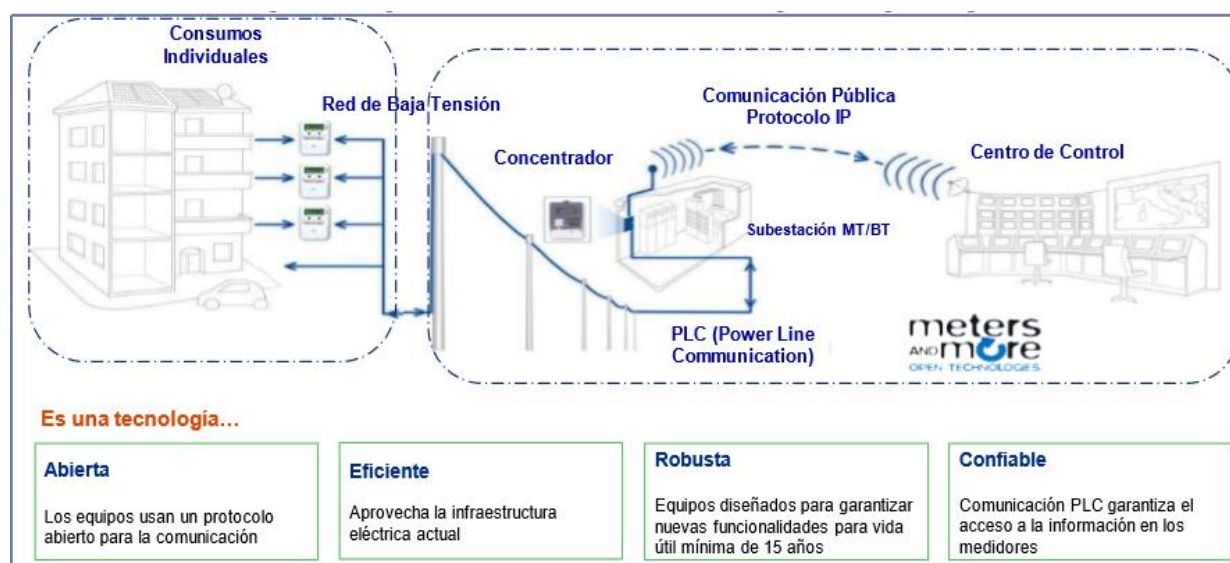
Consumos Individuales

Red de Baja Tensión

Comunicación Pública Protocolo IP

Concentrador

Centro de Control

Subestación MT/BT

PLC (Power Line Communication)

meters AND more OPEN TECHNOLOGIES

Es una tecnología…

Abierta

Los equipos usan un protocolo abierto para la comunicación

Eficiente

Aprovecha la infraestructura eléctrica actual

Robusta

Equipos diseñados para garantizar nuevas funcionalidades para vida útil mínima de 15 años

Confiable

Comunicación PLC garantiza el acceso a la información en los medidores